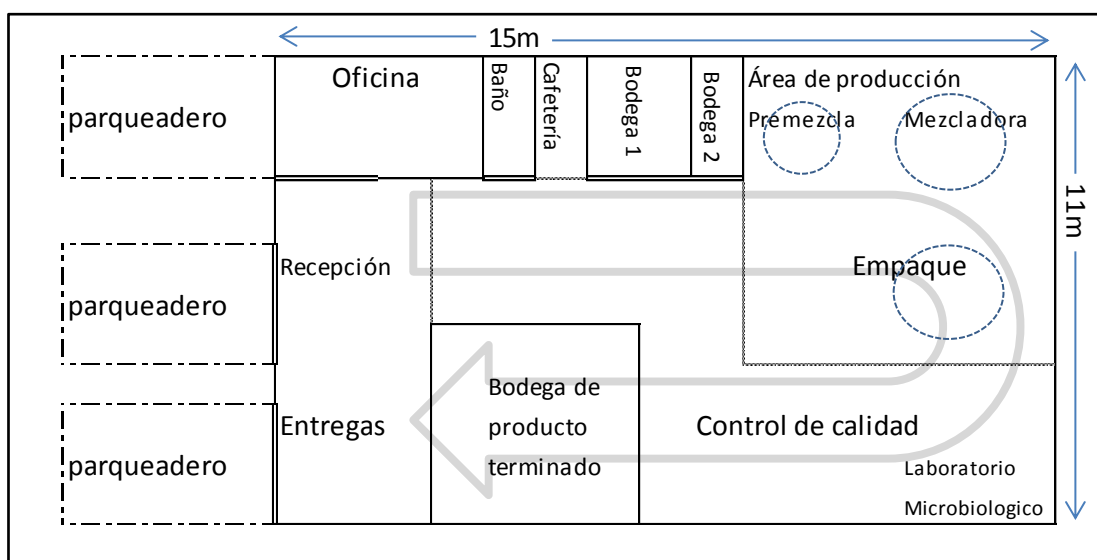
15m

parqueadero

Oficina

Baño

Cafetería

Bodega 1

Bodega 2

Área de producción

Premezcla

Mezcladora

11m

parqueadero

Recepción

Empaque

parqueadero

Entregas

Bodega de producto terminado

Control de calidad

Laboratorio Microbiologico